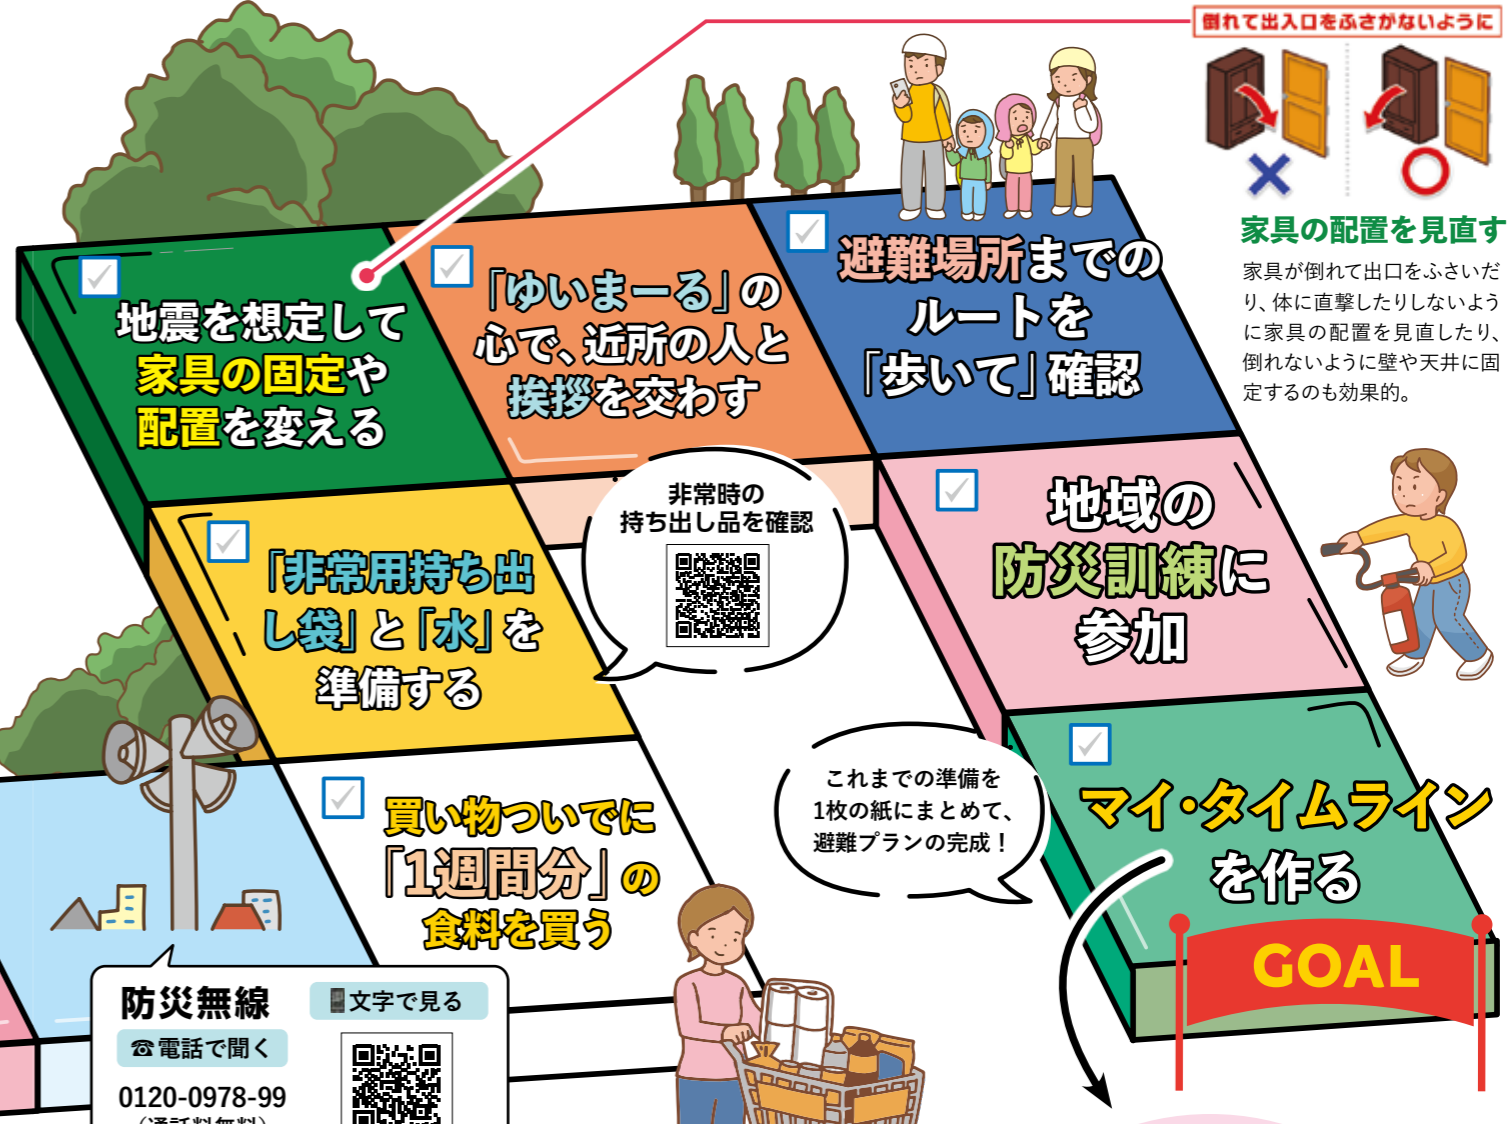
倒れて出入口をふさがないように

家具の配置を見直す

家具が倒れて出口をふさいだり、体に直撃したりしないように家具の配置を見直したり、倒れないように壁や天井に固定するのも効果的。

地震を想定して家具の固定や配置を変える

「ゆいまーる」の心で、近所の人と挨拶を交わす

避難場所までのルートを「歩いて」確認

非常時の持ち出し品を確認

「非常用持ち出し袋」と「水」を準備する

地域の防災訓練に参加

これまでの準備を1枚の紙にまとめて、避難プランの完成！

買い物ついでに「1週間分」の食料を買う

マイ・タイムラインを作る

GOAL

防災無線

☎電話で聞く

0120-0978-99

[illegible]

文字で見る